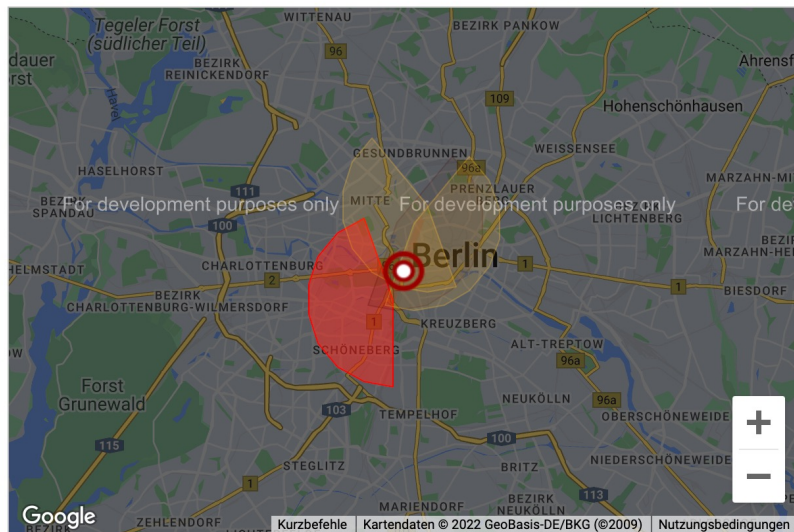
Tegeler Forst (südlicher Teil)
WITTENAU
BEZIRK PANKOW
Ahrensf
dauer
BEZIRK REINICKENDORF
96
109
Hohenschönhausen
Havel
GESUNDBRUNNEN
WEISSENSEE
HASELHORST
96a
PRENZLAUER
MARZAHN-HE
BEZIRK SPANDAU
111
MITTE
LICHTENBERG
For development purposes only
For development purposes only
For de
100
Berlin
BEZI MARZAHN-HE
HELMSTADT
CHARLOTTENBURG
2
1
BEZIRK CHARLOTTENBURG-WILMERSDORF
1
BIESDORF
KREUZBERG
1
ALT-TREPTOW
SCHÖNEBERG
96a
Forst Grunewald
103
NEUKÖLLN
96a
OBERSCHÖNEWEIDE
TEMPELHOF
115
100
NIEDERSCHÖNEWEIDE
STEGLITZ
BRITZ
BEZIRK NEUKÖLLN
113
Google
ZEHLENDORF
MARIENDORF
Kurzbefehle
Kartendaten © 2022 GeoBasis-DE/BKG (©2009)
Nutzungsbedingungen
+
−